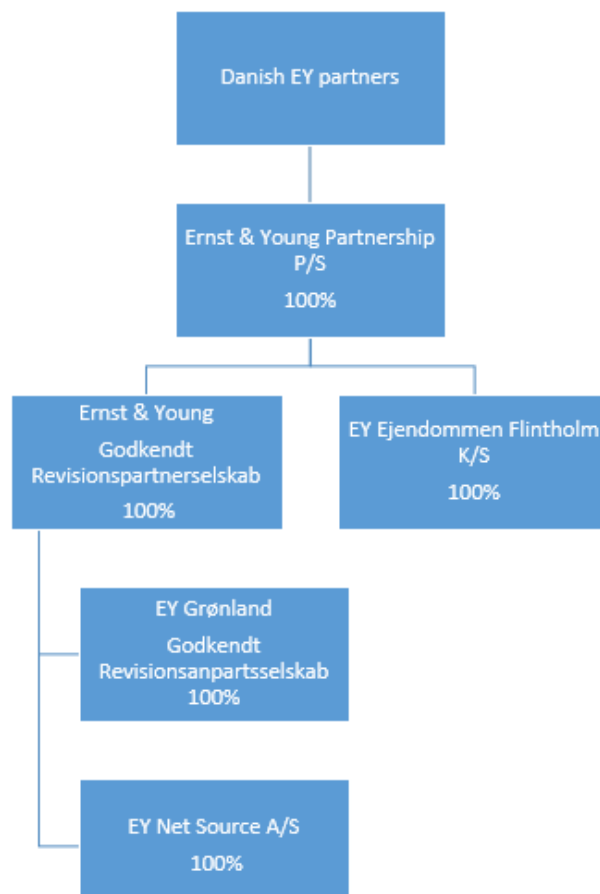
Danish EY partners

Ernst & Young Partnership P/S
100%

Ernst & Young
Godkendt Revisionspartnerselskab
100%

EY Ejendommen Flintholm K/S
100%

EY Grønland
Godkendt Revisionsanpartsselskab
100%

EY Net Source A/S
100%